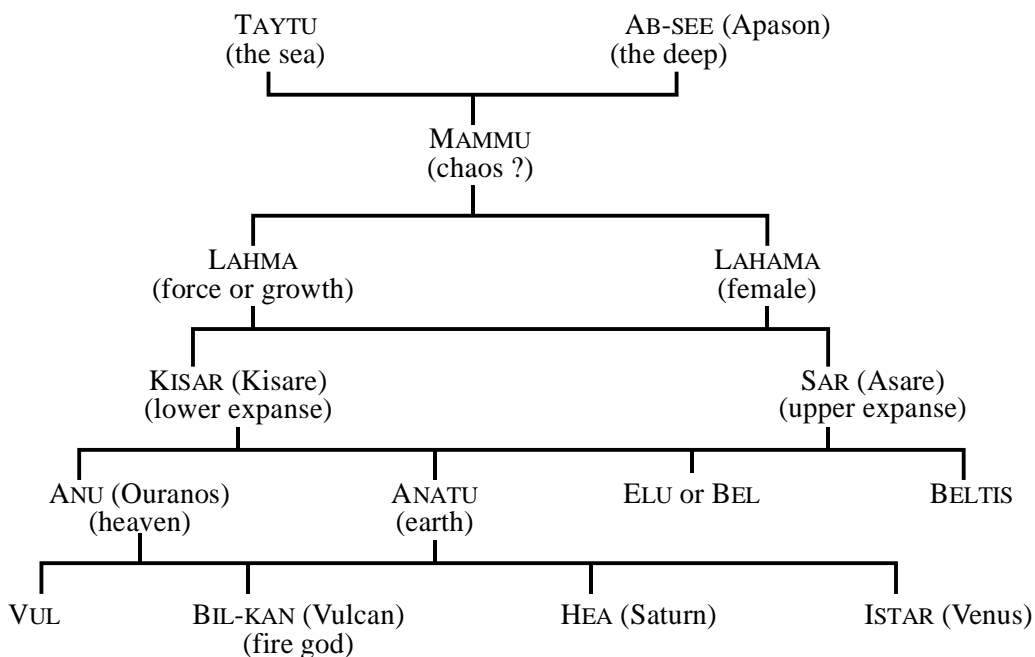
TAYTU
(the sea)

AB-SEE (Apason)
(the deep)

MAMMU
(chaos ?)

LAHMA
(force or growth)

LAHAMA
(female)

KISAR (Kisare)
(lower expanse)

SAR (Asare)
(upper expanse)

ANU (Ouranos)
(heaven)

ANATU
(earth)

ELU or BEL

BELTIS

VUL

BIL-KAN (Vulcan)
(fire god)

HEA (Saturn)

ISTAR (Venus)